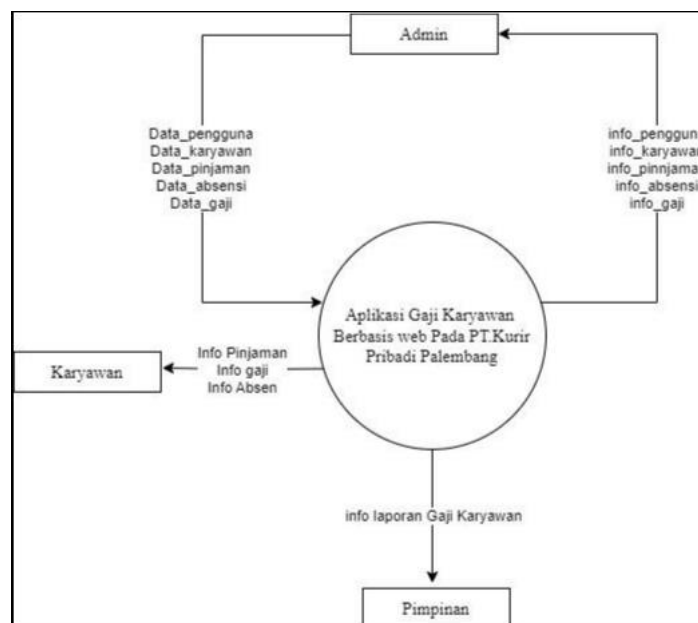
Admin

Data_pengguna
Data_karyawan
Data_pinjaman
Data_absensi
Data_gaji

info_penggun
info_karyawan
info_pinnjama
info_absensi
info_gaji

Aplikasi Gaji Karyawan Berbasis web Pada PT.Kurir Pribadi Palembang

Karyawan

Info Pinjaman
Info gaji
Info Absen

info laporan Gaji Karyawan

Pimpinan